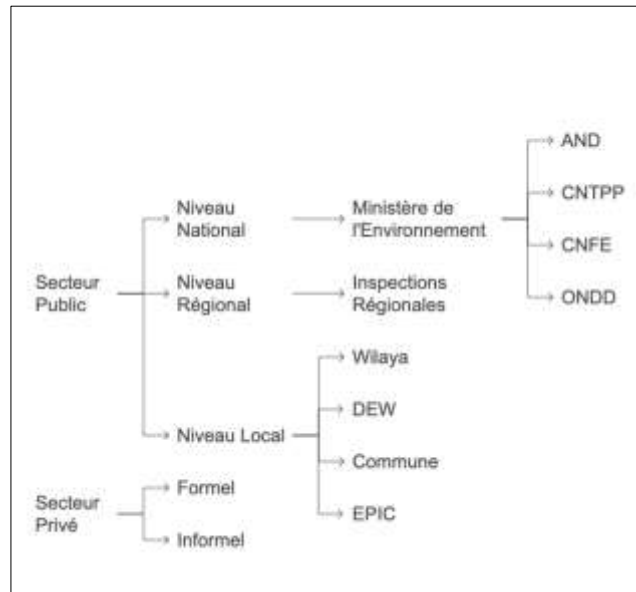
Secteur Public

Niveau National

Ministère de l'Environnement

AND

CNTPP

CNFE

ONDD

Niveau Régional

Inspections Régionales

Niveau Local

Wilaya

DEW

Commune

EPIC

Secteur Privé

Formel

Informel